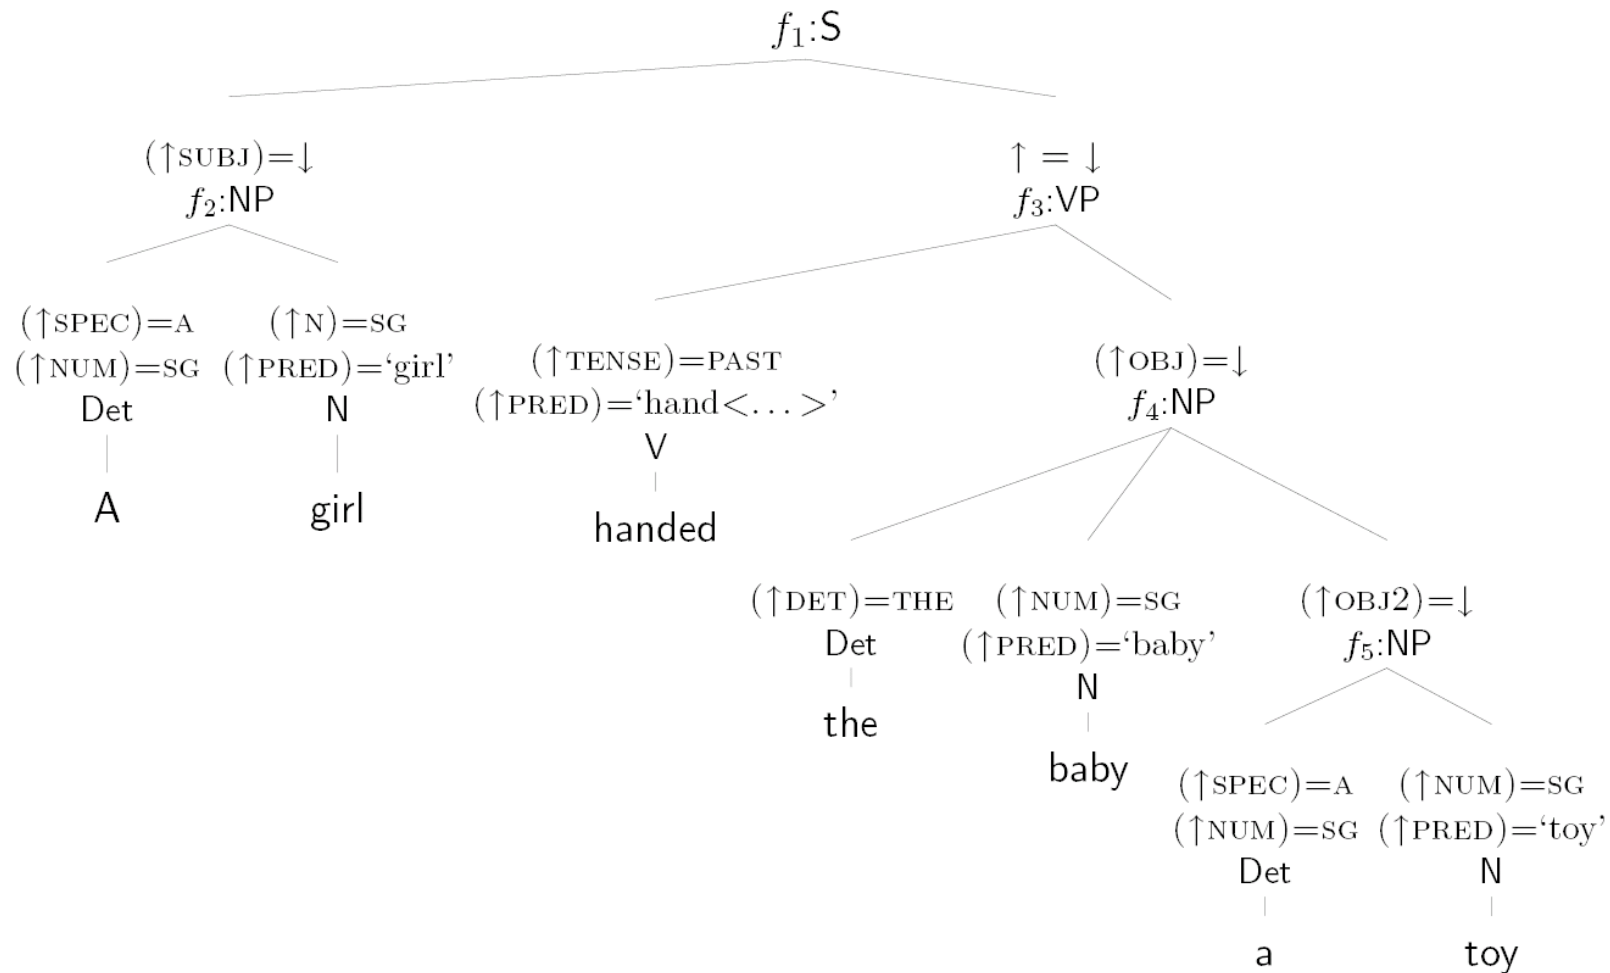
$f_1$:S

$(\uparrow \text{SUBJ}) = \downarrow$
$f_2$:NP

$(\uparrow \text{SPEC}) = \text{A}$
$(\uparrow \text{NUM}) = \text{SG}$
Det
A

$(\uparrow \text{N}) = \text{SG}$
$(\uparrow \text{PRED}) = \text{'girl'}$
N
girl

$\uparrow = \downarrow$
$f_3$:VP

$(\uparrow \text{TENSE}) = \text{PAST}$
$(\uparrow \text{PRED}) = \text{'hand} < \ldots > \text{'}$
V
handed

$(\uparrow \text{OBJ}) = \downarrow$
$f_4$:NP

$(\uparrow \text{DET}) = \text{THE}$
Det
the

$(\uparrow \text{NUM}) = \text{SG}$
$(\uparrow \text{PRED}) = \text{'baby'}$
N
baby

$(\uparrow \text{OBJ2}) = \downarrow$
$f_5$:NP

$(\uparrow \text{SPEC}) = \text{A}$
$(\uparrow \text{NUM}) = \text{SG}$
Det
a

$(\uparrow \text{NUM}) = \text{SG}$
$(\uparrow \text{PRED}) = \text{'toy'}$
N
toy